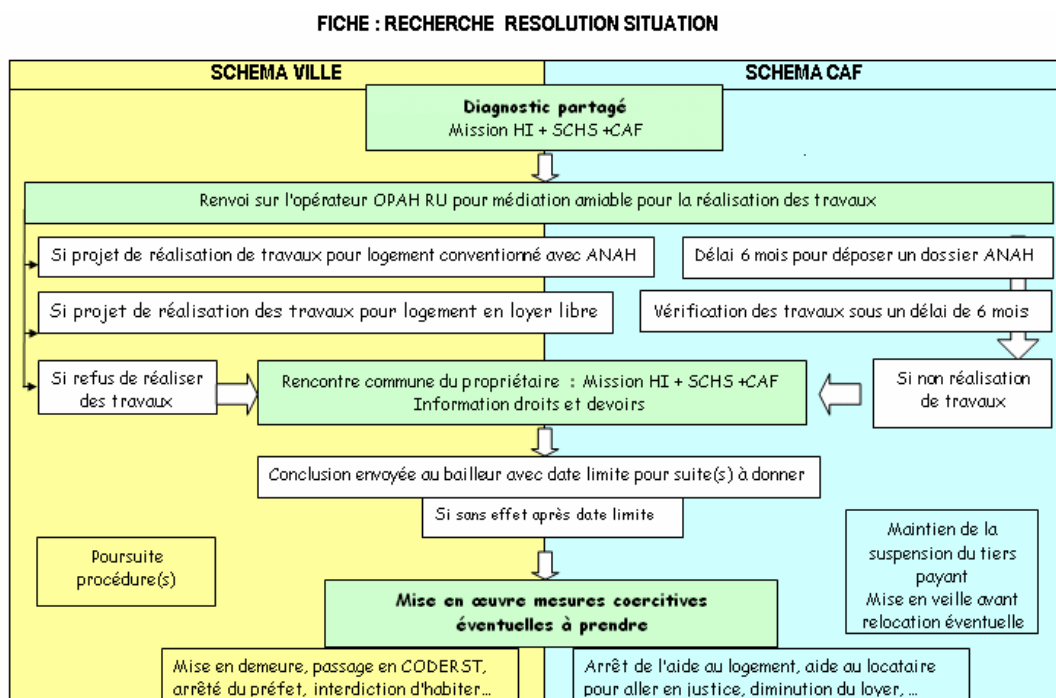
FICHE : RECHERCHE RESOLUTION SITUATION

SCHEMA VILLE

SCHEMA CAF

Diagnostic partagé
Mission HI + SCHS +CAF

Renvoi sur l'opérateur OPAH RU pour médiation amiable pour la réalisation des travaux

Si projet de réalisation de travaux pour logement conventionné avec ANAH

Délai 6 mois pour déposer un dossier ANAH

Si projet de réalisation des travaux pour logement en loyer libre

Vérification des travaux sous un délai de 6 mois

Si refus de réaliser des travaux

Rencontre commune du propriétaire : Mission HI + SCHS +CAF
Information droits et devoirs

Si non réalisation de travaux

Conclusion envoyée au bailleur avec date limite pour suite(s) à donner

Si sans effet après date limite

Poursuite procédure(s)

Maintien de la suspension du tiers payant
Mise en veille avant relocation éventuelle

Mise en œuvre mesures coercitives éventuelles à prendre

Mise en demeure, passage en CODERST, arrêté du préfet, interdiction d'habiter…

Arrêt de l'aide au logement, aide au locataire pour aller en justice, diminution du loyer, …